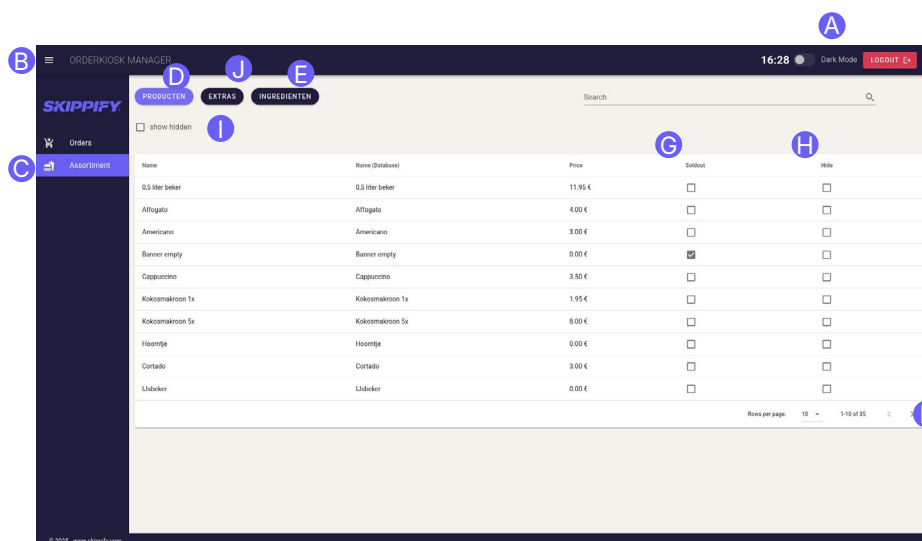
A

B ORDERKIOSK MANAGER

16:28 Dark Mode LOGOUT

D J E

PRODUCTEN EXTRAS INGREDIENTEN

Search

SKIPPIFY

show hidden I

Orders

C Assortiment

G H

| Name | Name (Database) | Price | Soldout | Hide |
|---|---|---|---|---|
| 0.5 liter beker | 0.5 liter beker | 11.95 € | ☐ | ☐ |
| Affogato | Affogato | 4.00 € | ☐ | ☐ |
| Americano | Americano | 3.00 € | ☐ | ☐ |
| Banner empty | Banner empty | 0.00 € | ☑ | ☐ |
| Cappuccino | Cappuccino | 3.50 € | ☐ | ☐ |
| Kokosmakroon 1x | Kokosmakroon 1x | 1.95 € | ☐ | ☐ |
| Kokosmakroon 5x | Kokosmakroon 5x | 8.00 € | ☐ | ☐ |
| Hoorntje | Hoorntje | 0.00 € | ☐ | ☐ |
| Cortado | Cortado | 3.00 € | ☐ | ☐ |
| IJsbeker | IJsbeker | 0.00 € | ☐ | ☐ |

Rows per page: 10 1-10 of 35

© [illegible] www.skippify.com